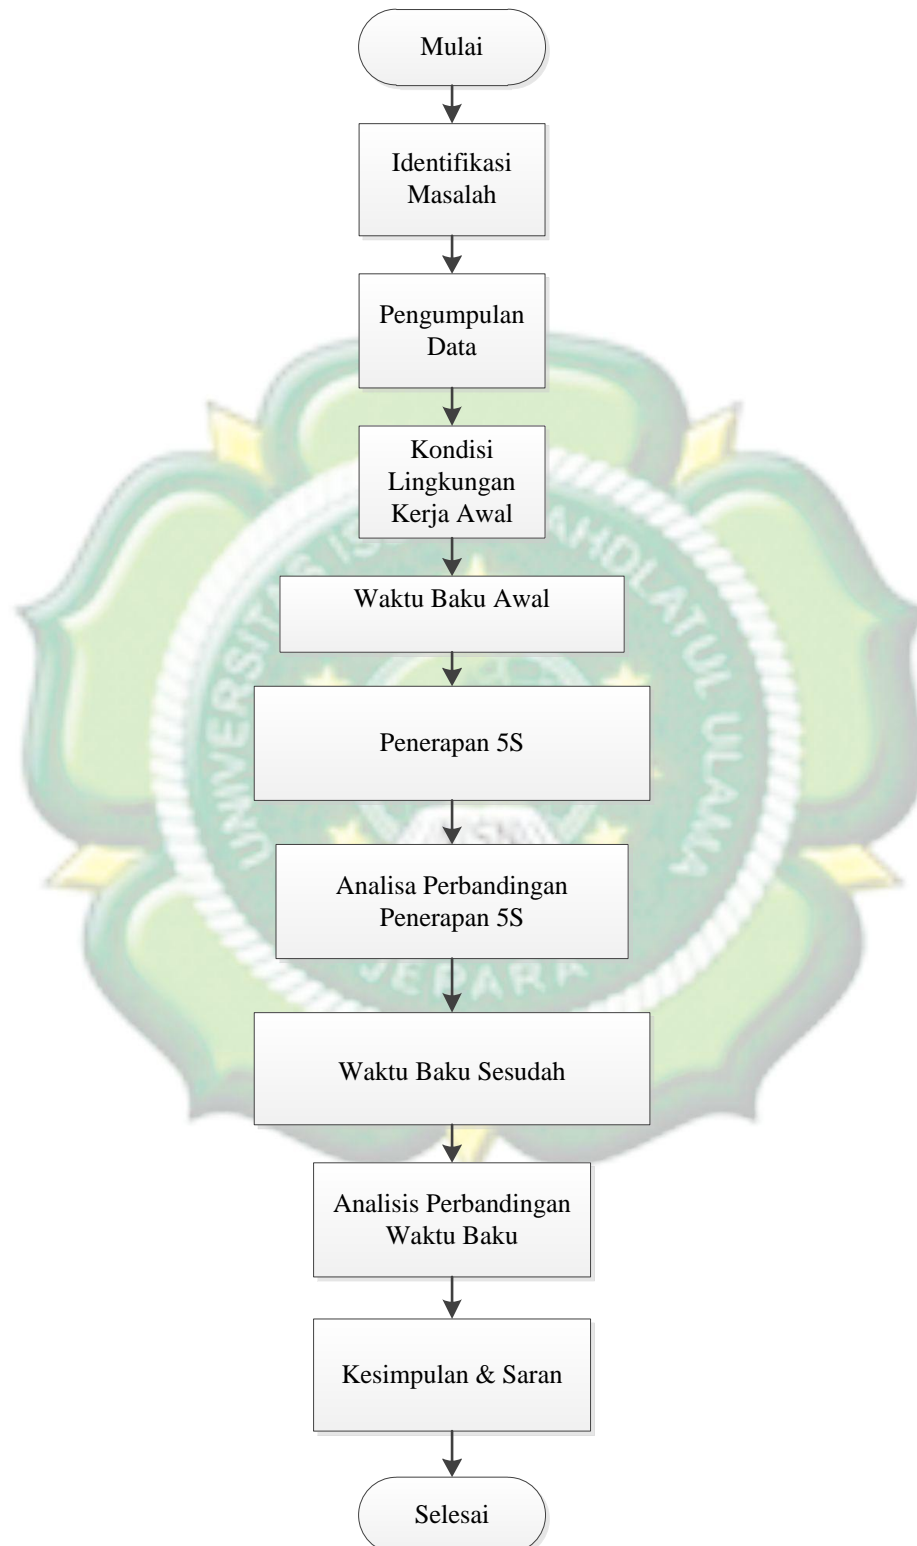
Mulai

Identifikasi Masalah

Pengumpulan Data

Kondisi Lingkungan Kerja Awal

Waktu Baku Awal

Penerapan 5S

Analisa Perbandingan Penerapan 5S

Waktu Baku Sesudah

Analisis Perbandingan Waktu Baku

Kesimpulan & Saran

Selesai

UNIVERSITAS ISLAM NAHDLATUL ULAMA JEPARA